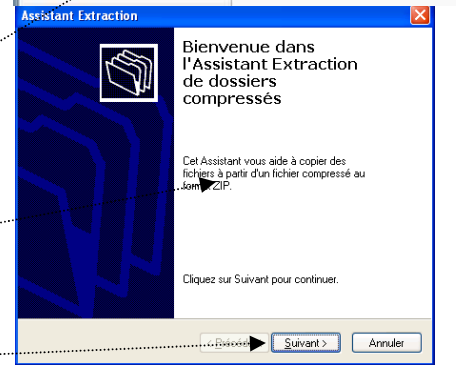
Assistant Extraction

Bienvenue dans l'Assistant Extraction de dossiers compressés

Cet Assistant vous aide à copier des fichiers à partir d'un fichier compressé au form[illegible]ZIP.

Cliquez sur Suivant pour continuer.

< Précédent | Suivant > | Annuler